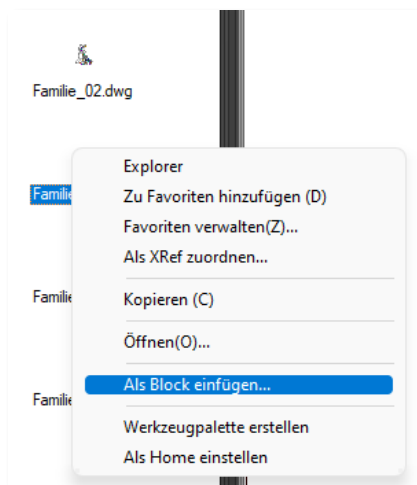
Familie_02.dwg

Familie

Familie

Familie

Explorer
Zu Favoriten hinzufügen (D)
Favoriten verwalten(Z)...
Als XRef zuordnen...
Kopieren (C)
Öffnen(O)...
Als Block einfügen...
Werkzeugpalette erstellen
Als Home einstellen